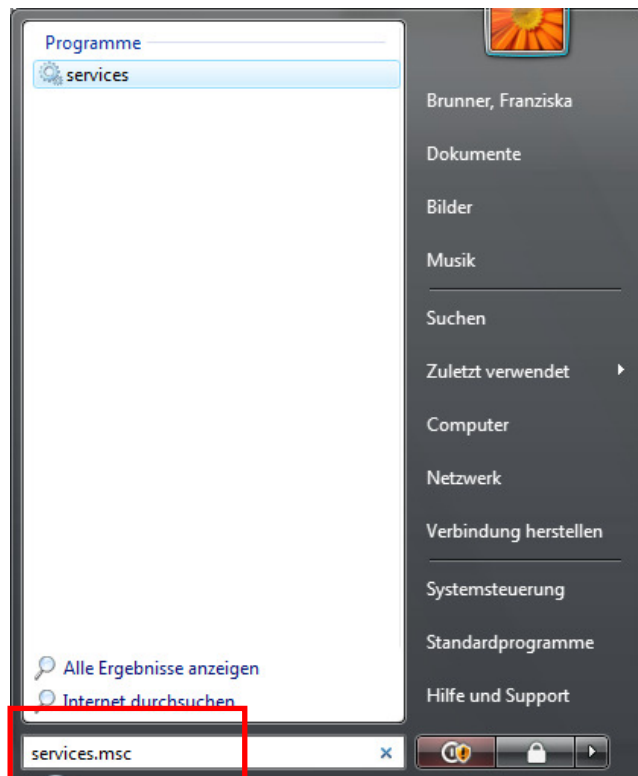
Programme
services

Alle Ergebnisse anzeigen
Internet durchsuchen

services.msc

Brunner, Franziska
Dokumente
Bilder
Musik
Suchen
Zuletzt verwendet
Computer
Netzwerk
Verbindung herstellen
Systemsteuerung
Standardprogramme
Hilfe und Support